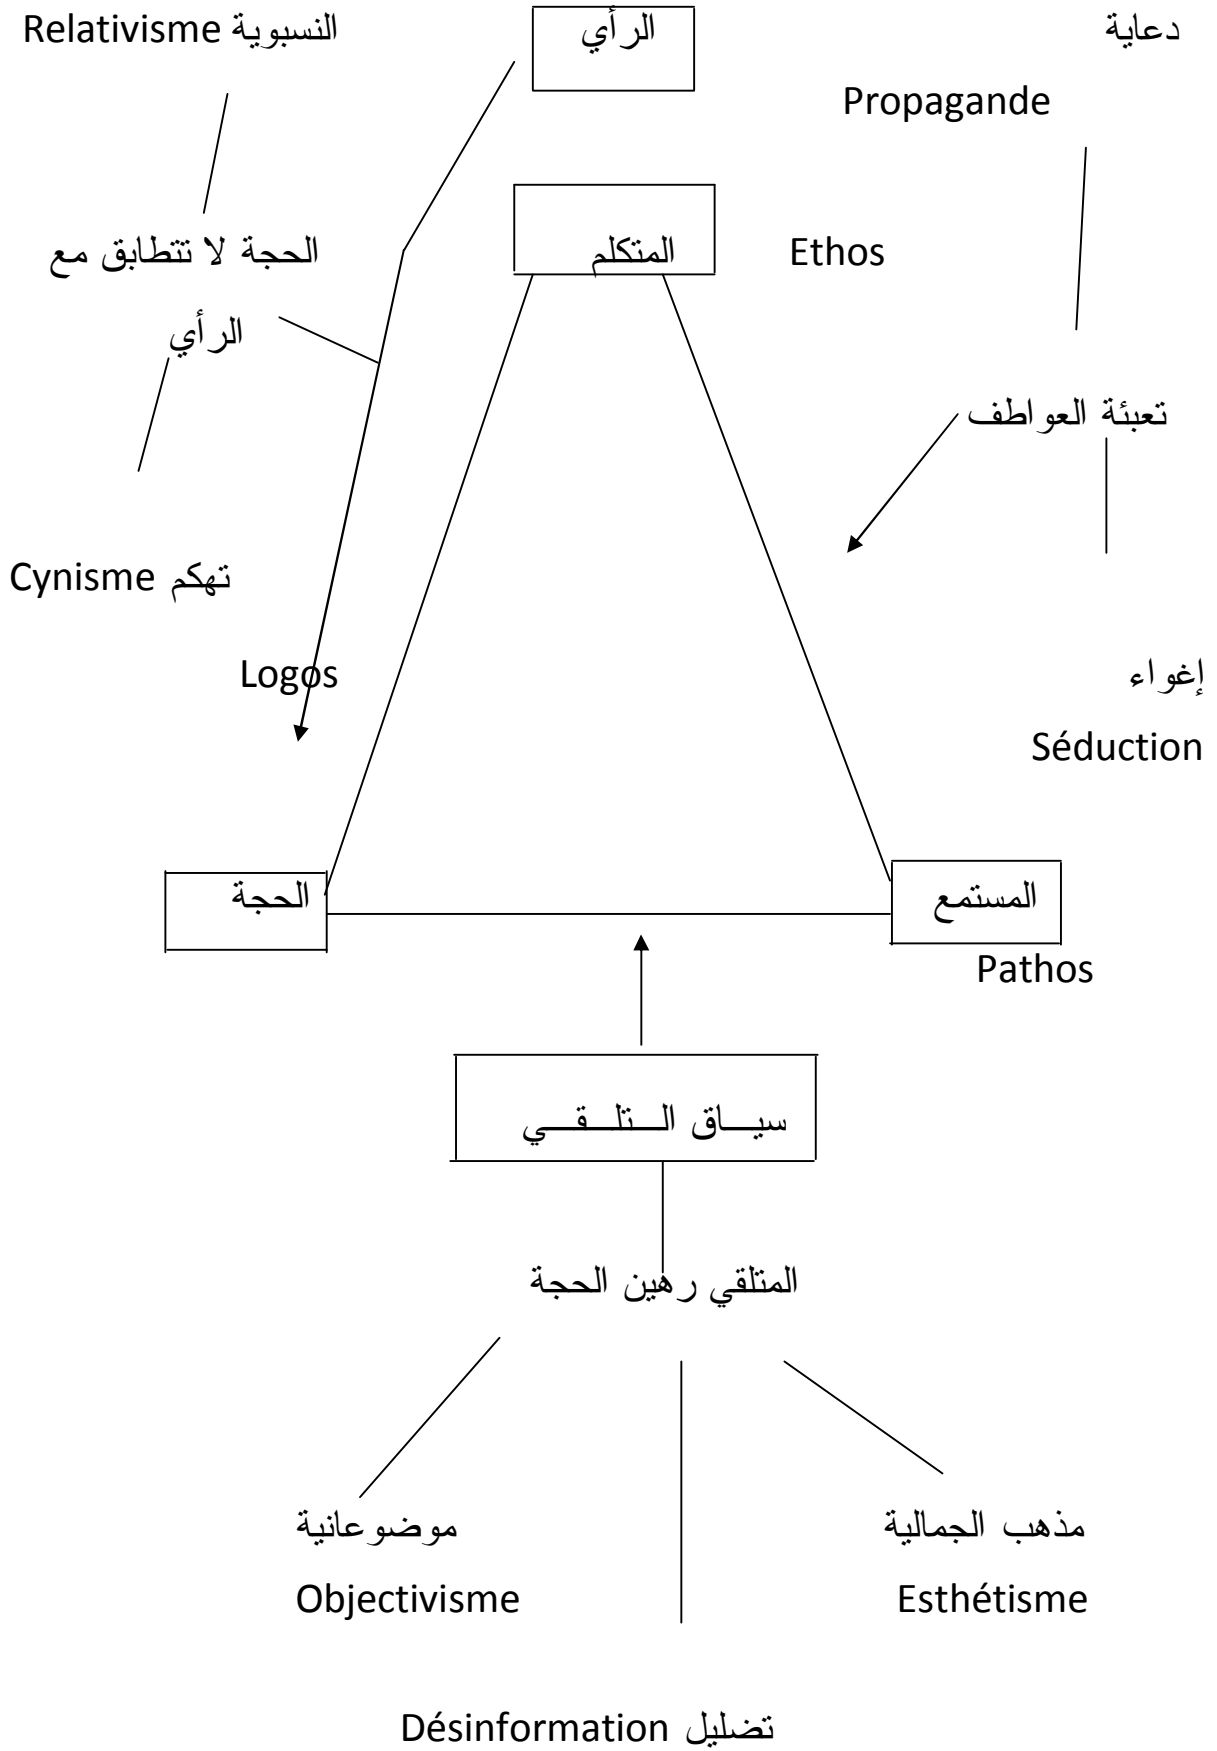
Relativisme النسبوية

الرأي

دعاية

Propagande

الحجة لا تتطابق مع الرأي

المتكلم

Ethos

تعبئة العواطف

Cynisme تهكم

Logos

إغواء

Séduction

الحجة

المستمع

Pathos

سيــاق الـــتلــقـــي

المتلقي رهين الحجة

موضوعانية

Objectivisme

مذهب الجمالية

Esthétisme

Désinformation تضليل